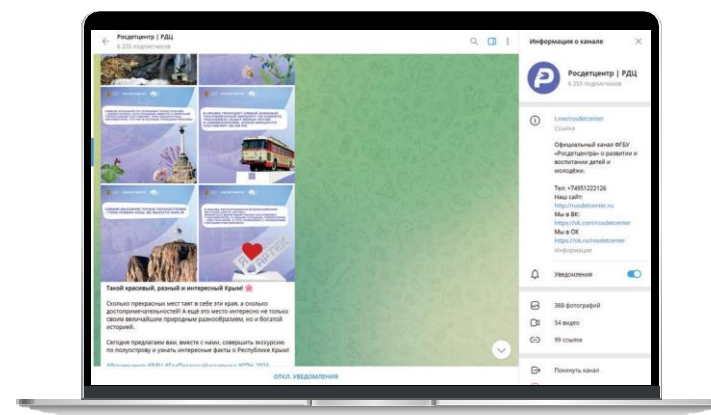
Росдетцентр | РДЦ
6 255 подписчиков

Такой красивый, разный и интересный Крым!

Сколько прекрасных мест таит в себе эти края, а сколько достопримечательностей! А ещё это место интересно не только своим величайшим природным разнообразием, но и богатой историей.

Сегодня предлагаем вам, вместе с нами, совершить экскурсию по полуострову и узнать интересные факты о Республике Крым!

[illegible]

ОТКЛ. УВЕДОМЛЕНИЯ

Информация о канале

Росдетцентр | РДЦ
6 255 подписчиков

t.me/rosdetcenter
Ссылка

Официальный канал ФГБУ «Росдетцентр» о развитии и воспитании детей и молодёжи.

Тел: +74951222126
Наш сайт:
http://rosdetcenter.ru
Мы в ВК:
https://vk.com/rosdetcenter
Мы в ОК
https://ok.ru/rosdetcenter
Информация

Уведомления

388 фотографий
54 видео
99 ссылок

Покинуть канал